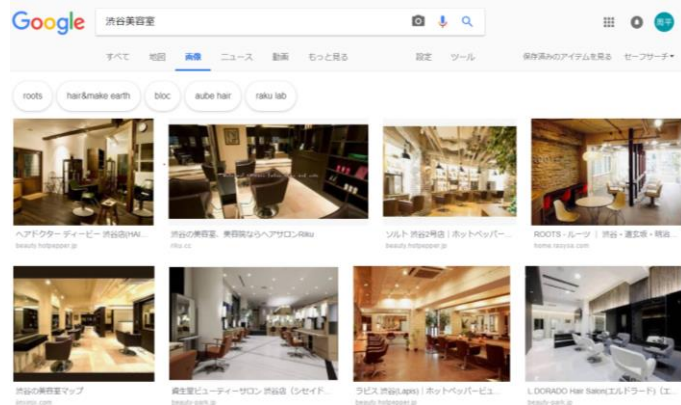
Google
渋谷美容室
すべて 地図 画像 ニュース 動画 もっと見る 設定 ツール
保存済みのアイテムを見る セーフサーチ▾
roots hair&make earth bloc aube hair raku lab
ヘアドクター ディービー 渋谷店(HAI...
beauty.hotpepper.jp
渋谷の美容室、美容院ならヘアサロンRaku
rlto.cc
ソルト 渋谷2号店｜ホットペッパー...
beauty.hotpepper.jp
ROOTS - ルーツ｜渋谷・道玄坂・明治...
home.rasysa.com
渋谷の美容室マップ
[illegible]
資生堂ビューティーサロン 渋谷店（シセイド...
beauty-park.jp
ラピス 渋谷(Lapis)｜ホットペッパービュ...
beauty.hotpepper.jp
L DORADO Hair Salon(エルドラード)（エ...
beauty-park.jp